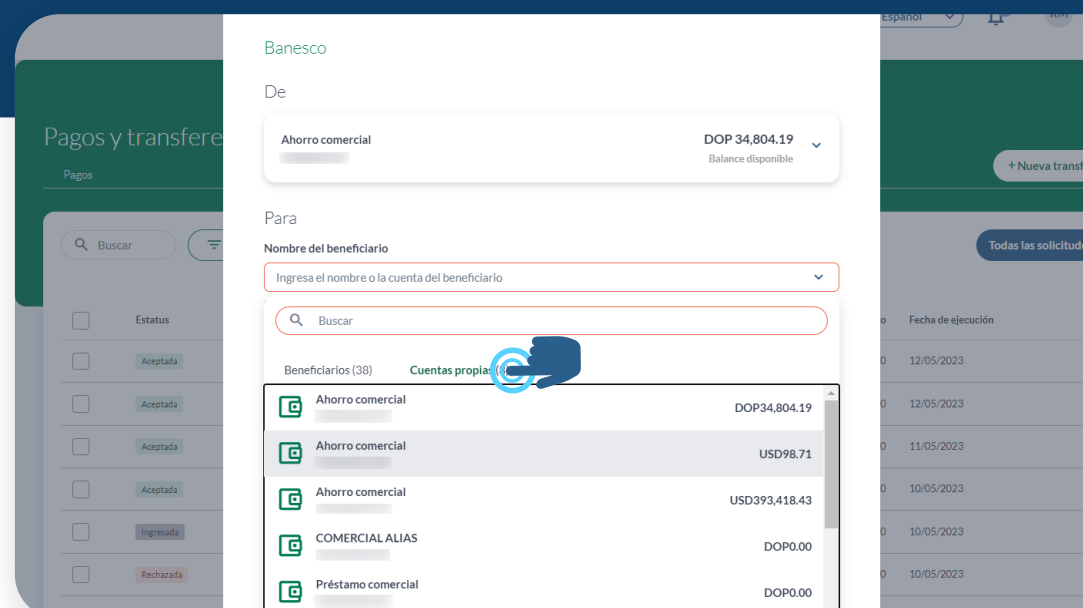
Español
RM
Pagos y transfere
Pagos
+ Nueva transf
Buscar
Todas las solicitud
Estatus
Aceptada
Aceptada
Aceptada
Aceptada
Ingresada
Rechazada
o
0
0
0
0
0
0
Fecha de ejecución
12/05/2023
12/05/2023
11/05/2023
10/05/2023
10/05/2023
10/05/2023

Banesco

De

Ahorro comercial
DOP 34,804.19
Balance disponible

Para

Nombre del beneficiario
Ingresa el nombre o la cuenta del beneficiario

Buscar

Beneficiarios (38)
Cuentas propias

Ahorro comercial
DOP34,804.19

Ahorro comercial
USD98.71

Ahorro comercial
USD393,418.43

COMERCIAL ALIAS
DOP0.00

Préstamo comercial
DOP0.00